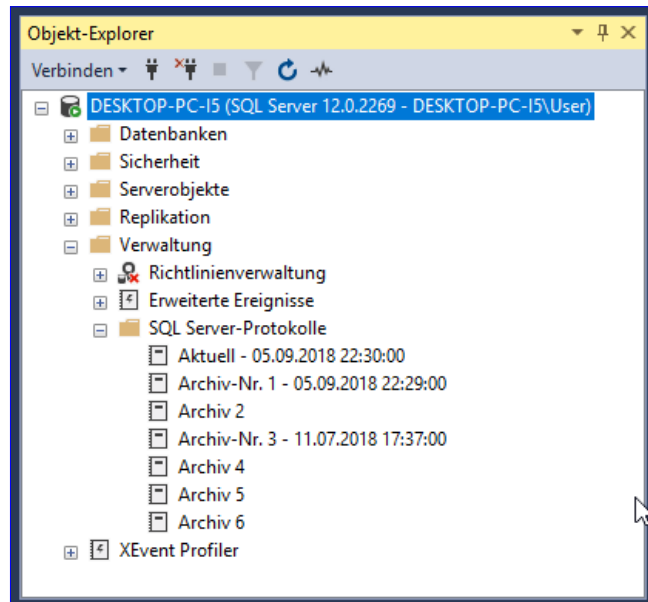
Objekt-Explorer
Verbinden
DESKTOP-PC-I5 (SQL Server 12.0.2269 - DESKTOP-PC-I5\User)
Datenbanken
Sicherheit
Serverobjekte
Replikation
Verwaltung
Richtlinienverwaltung
Erweiterte Ereignisse
SQL Server-Protokolle
Aktuell - 05.09.2018 22:30:00
Archiv-Nr. 1 - 05.09.2018 22:29:00
Archiv 2
Archiv-Nr. 3 - 11.07.2018 17:37:00
Archiv 4
Archiv 5
Archiv 6
XEvent Profiler